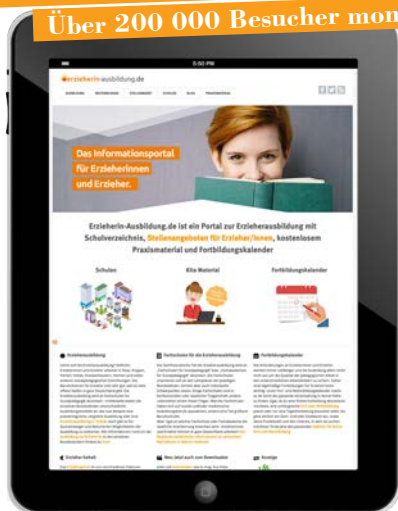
Über 200 000 Besucher mon

5:50 PM

erzieherin-ausbildung.de

Das Informationsportal für ErzieherInnen und Erzieher.

Erzieherin-Ausbildung.de ist ein Portal zur Erzieherausbildung mit Schulverzeichnis, Stellenangeboten für Erzieher/innen, kostenlosem Praxismaterial und Fortbildungskalender

Schulen

Kita Material

Fortbildungskalender

Erzieher Ausbildung

Fachschulen für die Erzieherausbildung

Fortbildungskalender

Erzieher Gehalt

Neu (alle) auch zum Downloaden

Anzeige

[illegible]